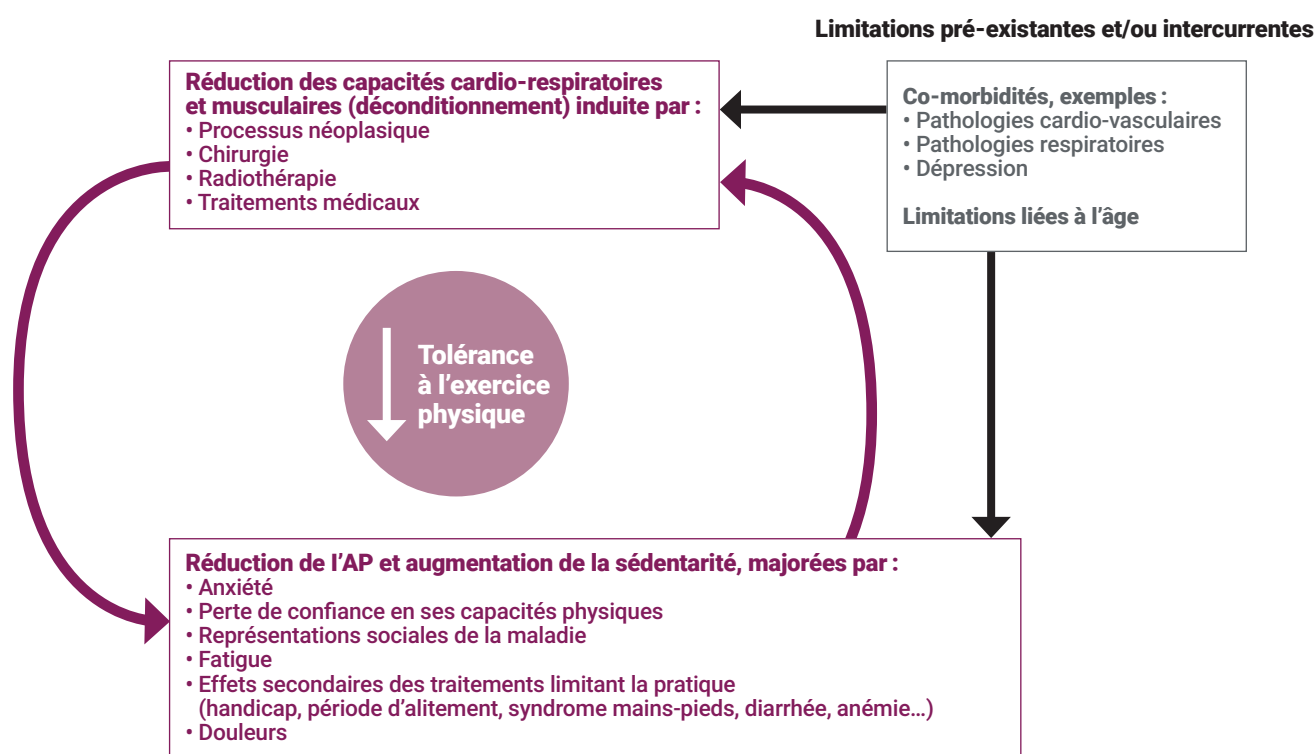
Limitations pré-existantes et/ou intercurrentes

Réduction des capacités cardio-respiratoires et musculaires (déconditionnement) induite par :
• Processus néoplasique
• Chirurgie
• Radiothérapie
• Traitements médicaux

Co-morbidités, exemples :
• Pathologies cardio-vasculaires
• Pathologies respiratoires
• Dépression

Limitations liées à l'âge

Tolérance à l'exercice physique

Réduction de l'AP et augmentation de la sédentarité, majorées par :
• Anxiété
• Perte de confiance en ses capacités physiques
• Représentations sociales de la maladie
• Fatigue
• Effets secondaires des traitements limitant la pratique (handicap, période d'alitement, syndrome mains-pieds, diarrhée, anémie…)
• Douleurs